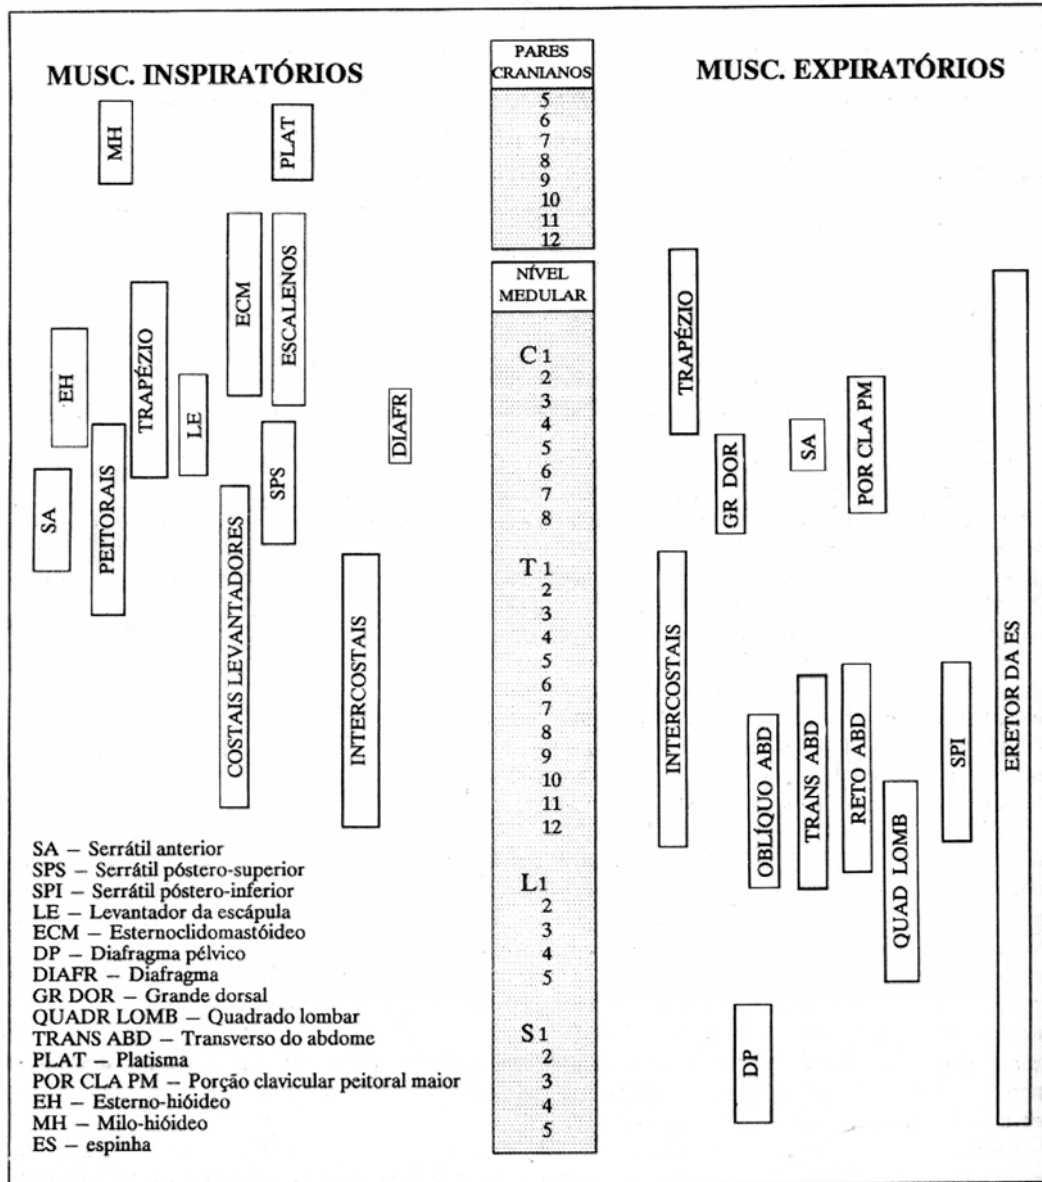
MUSC. INSPIRATÓRIOS

PARES CRANIANOS
5
6
7
8
9
10
11
12

MUSC. EXPIRATÓRIOS

MH

PLAT

ECM

ESCALENOS

TRAPÉZIO

EH

LE

DIAFR

SPS

PEITORAIS

SA

COSTAIS LEVANTADORES

INTERCOSTAIS

NÍVEL MEDULAR

C 1
2
3
4
5
6
7
8

T 1
2
3
4
5
6
7
8
9
10
11
12

L 1
2
3
4
5

S 1
2
3
4
5

TRAPÉZIO

SA

POR CLA PM

GR DOR

INTERCOSTAIS

OBLÍQUO ABD

TRANS ABD

RETO ABD

QUAD LOMB

SPI

ERETOR DA ES

DP

SA – Serrátil anterior
SPS – Serrátil póstero-superior
SPI – Serrátil póstero-inferior
LE – Levantador da escápula
ECM – Esternoclidomastóideo
DP – Diafragma pélvico
DIAFR – Diafragma
GR DOR – Grande dorsal
QUADR LOMB – Quadrado lombar
TRANS ABD – Transverso do abdome
PLAT – Platisma
POR CLA PM – Porção clavicular peitoral maior
EH – Esterno-hióideo
MH – Milo-hióideo
ES – espinha